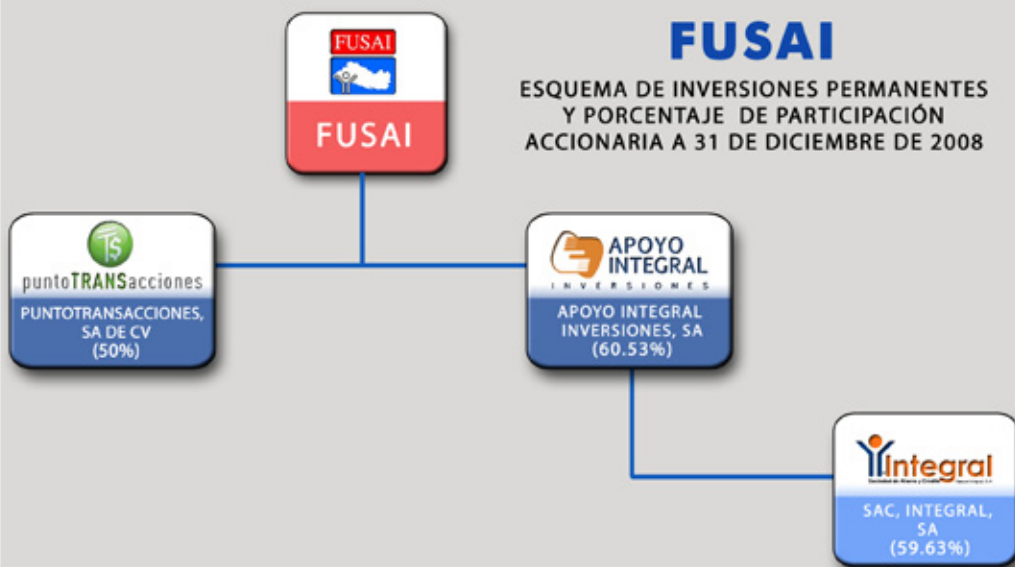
FUSAI

ESQUEMA DE INVERSIONES PERMANENTES Y PORCENTAJE DE PARTICIPACIÓN ACCIONARIA A 31 DE DICIEMBRE DE 2008

FUSAI

FUSAI

T$

puntoTRANSacciones

PUNTOTRANSACCIONES, SA DE CV (50%)

APOYO INTEGRAL INVERSIONES

APOYO INTEGRAL INVERSIONES, SA (60.53%)

Integral

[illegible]

SAC, INTEGRAL, SA (59.63%)